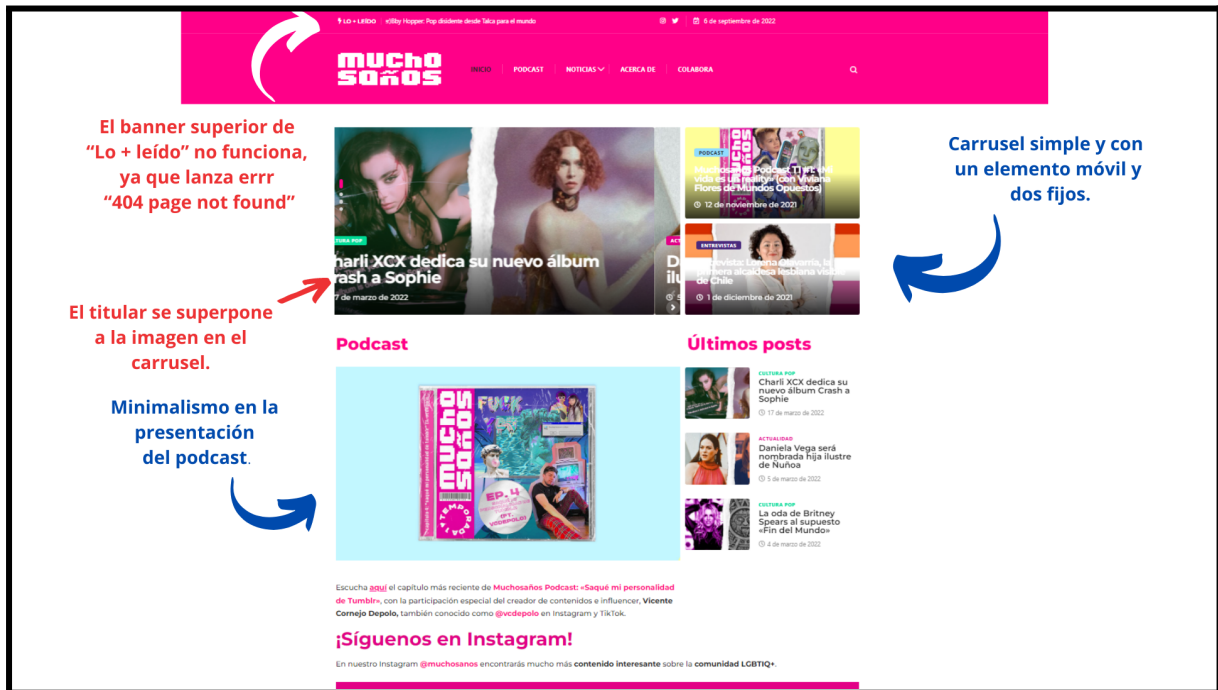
LO + LEÍDO «Sby Hopper: Pop disidente desde Talca para el mundo

6 de septiembre de 2022

mucho saños

INICIO PODCAST NOTICIAS ACERCA DE COLABORA

El banner superior de "Lo + leído" no funciona, ya que lanza errr "404 page not found"

CULTURA POP
Charli XCX dedica su nuevo álbum Crash a Sophie
17 de marzo de 2022

PODCAST
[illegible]
12 de noviembre de 2021

ENTREVISTAS
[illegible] primera alcaldesa lesbiana visible de Chile
1 de diciembre de 2021

Carrusel simple y con un elemento móvil y dos fijos.

El titular se superpone a la imagen en el carrusel.

Podcast

Últimos posts

Minimalismo en la presentación del podcast.

EP. 4
TEMPORADA 4
(FT. VCDEPOLO)

CULTURA POP
Charli XCX dedica su nuevo álbum Crash a Sophie
17 de marzo de 2022

ACTUALIDAD
Daniela Vega será nombrada hija ilustre de Ñuñoa
5 de marzo de 2022

CULTURA POP
La oda de Britney Spears al supuesto «Fin del Mundo»
4 de marzo de 2022

Escucha aquí el capítulo más reciente de Muchosaños Podcast: «Saqué mi personalidad de Tumblr», con la participación especial del creador de contenidos e influencer, Vicente Cornejo Depolo, también conocido como @vcdepolo en Instagram y TikTok.

¡Síguenos en Instagram!

En nuestro Instagram @muchosanos encontrarás mucho más contenido interesante sobre la comunidad LGBTIQ+.